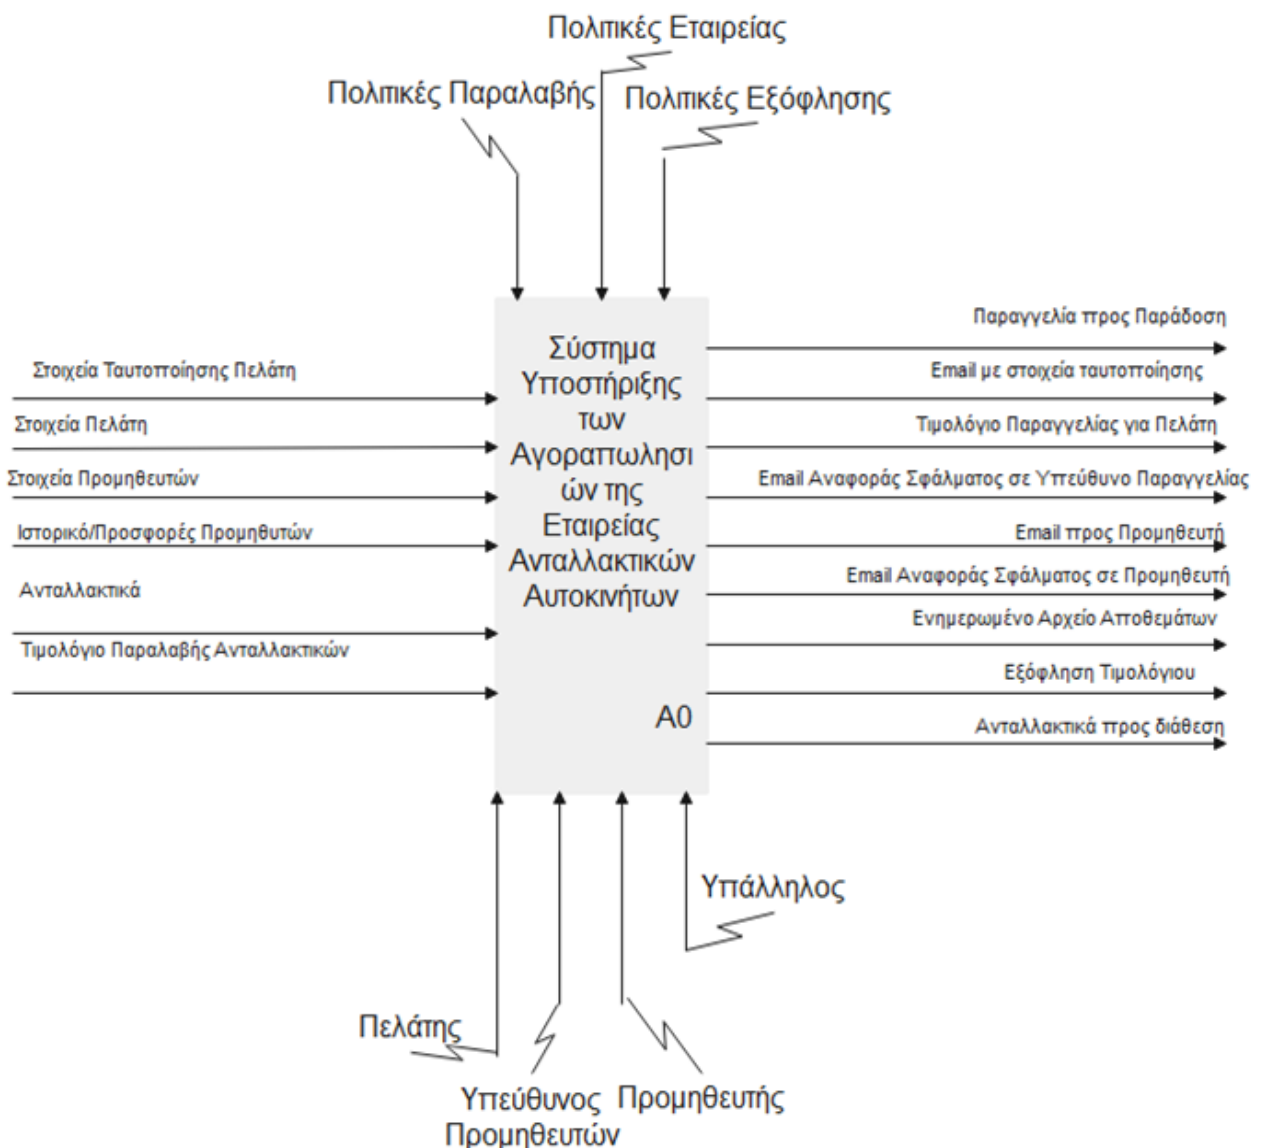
Πολιτικές Εταιρείας

Πολιτικές Παραλαβής

Πολιτικές Εξόφλησης

Σύστημα Υποστήριξης των Αγοραπωλησιών της Εταιρείας Ανταλλακτικών Αυτοκινήτων

A0

Στοιχεία Ταυτοποίησης Πελάτη

Στοιχεία Πελάτη

Στοιχεία Προμηθευτών

Ιστορικό/Προσφορές Προμηθυτών

Ανταλλακτικά

Τιμολόγιο Παραλαβής Ανταλλακτικών

Παραγγελία προς Παράδοση

Email με στοιχεία ταυτοποίησης

Τιμολόγιο Παραγγελίας για Πελάτη

Email Αναφοράς Σφάλματος σε Υπεύθυνο Παραγγελίας

Email προς Προμηθευτή

Email Αναφοράς Σφάλματος σε Προμηθευτή

Ενημερωμένο Αρχείο Αποθεμάτων

Εξόφληση Τιμολόγιου

Ανταλλακτικά προς διάθεση

Υπάλληλος

Πελάτης

Υπεύθυνος Προμηθευτών

Προμηθευτής